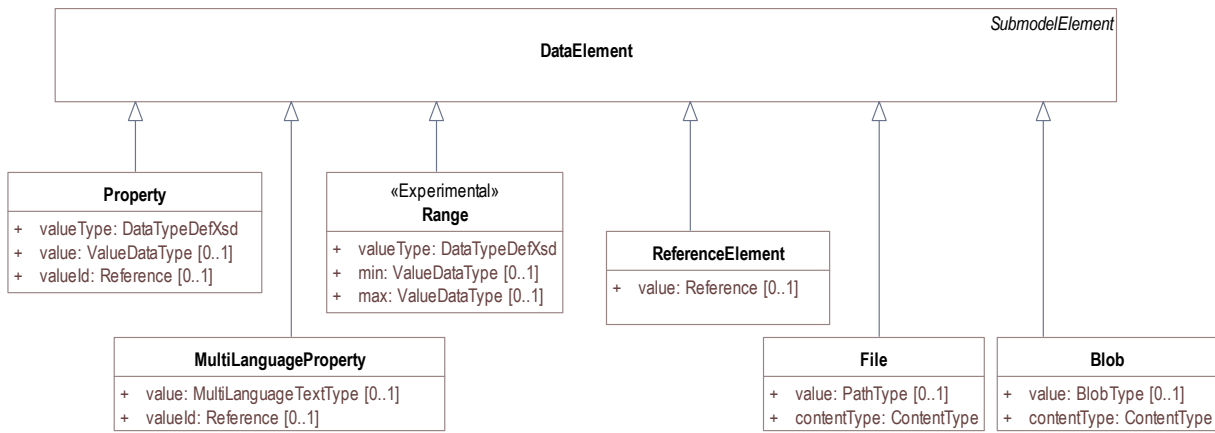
SubmodelElement
DataElement

Property
+ valueType: DataTypeDefXsd
+ value: ValueDataType [0..1]
+ valueId: Reference [0..1]

«Experimental»
Range
+ valueType: DataTypeDefXsd
+ min: ValueDataType [0..1]
+ max: ValueDataType [0..1]

ReferenceElement
+ value: Reference [0..1]

MultiLanguageProperty
+ value: MultiLanguageTextType [0..1]
+ valueId: Reference [0..1]

File
+ value: PathType [0..1]
+ contentType: ContentType

Blob
+ value: BlobType [0..1]
+ contentType: ContentType